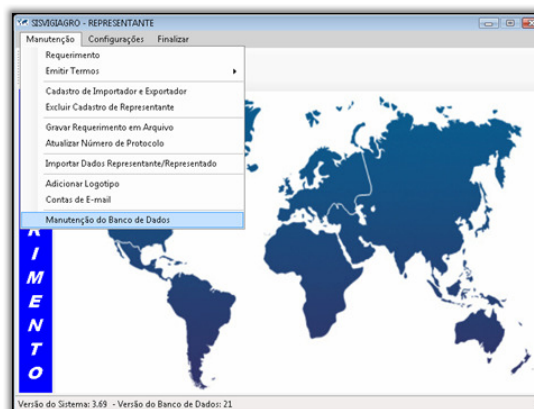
SISVIGIAGRO - REPRESENTANTE

Manutenção Configurações Finalizar

Requerimento
Emitir Termos
Cadastro de Importador e Exportador
Excluir Cadastro de Representante
Gravar Requerimento em Arquivo
Atualizar Número de Protocolo
Importar Dados Representante/Representado
Adicionar Logotipo
Contas de E-mail
Manutenção do Banco de Dados

A I M E N T O

Versão do Sistema: 3.69 - Versão do Banco de Dados: 21